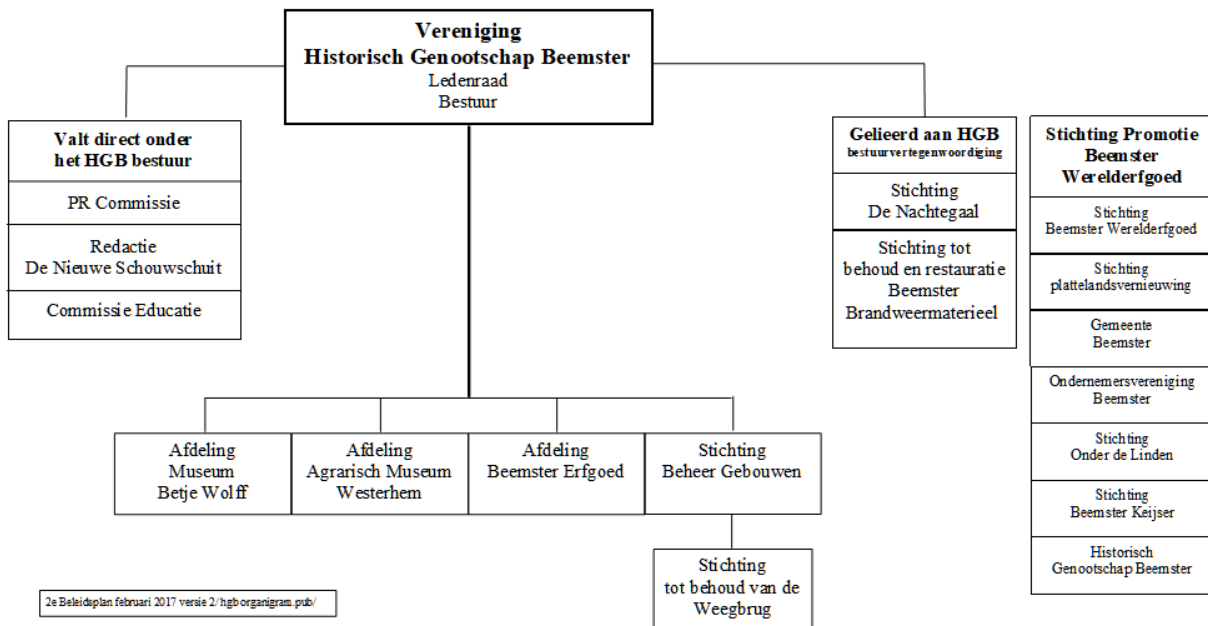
**Vereniging Historisch Genootschap Beemster**
Ledenraad
Bestuur

**Valt direct onder het HGB bestuur**

PR Commissie

Redactie
De Nieuwe Schouwschuit

Commissie Educatie

**Gelieerd aan HGB**
bestuurvertegenwoordiging

Stichting
De Nachtegaal

Stichting tot behoud en restauratie Beemster Brandweermaterieel

**Stichting Promotie Beemster Werelderfgoed**

Stichting
Beemster Werelderfgoed

Stichting
plattelandsvernieuwing

Gemeente
Beemster

Ondernemersvereniging
Beemster

Stichting
Onder de Linden

Stichting
Beemster Keijser

Historisch
Genootschap Beemster

Afdeling
Museum
Betje Wolff

Afdeling
Agrarisch Museum
Westerhem

Afdeling
Beemster Erfgoed

Stichting
Beheer Gebouwen

Stichting
tot behoud van de
Weegbrug

2e Beleidsplan februari 2017 versie 2/ hgb organigram.pub/